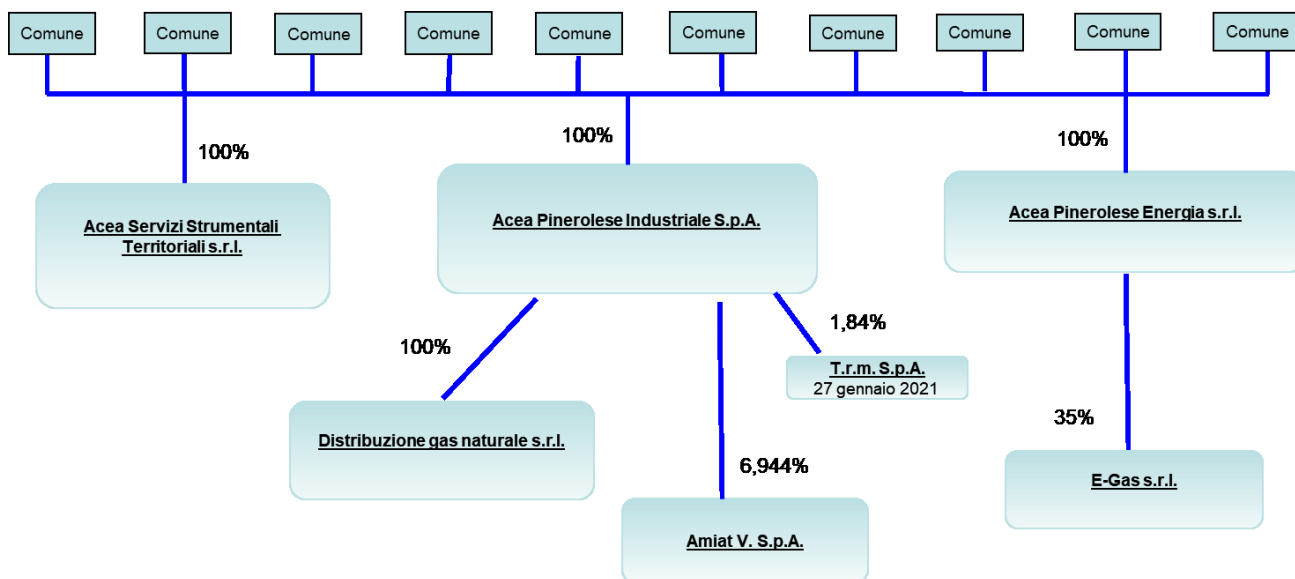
Comune Comune Comune Comune Comune Comune Comune Comune Comune Comune

100%

Acea Servizi Strumentali Territoriali s.r.l.

100%

Acea Pinerolese Industriale S.p.A.

100%

Acea Pinerolese Energia s.r.l.

1,84%

100%

T.r.m. S.p.A.
27 gennaio 2021

35%

Distribuzione gas naturale s.r.l.

6,944%

E-Gas s.r.l.

Amiat V. S.p.A.